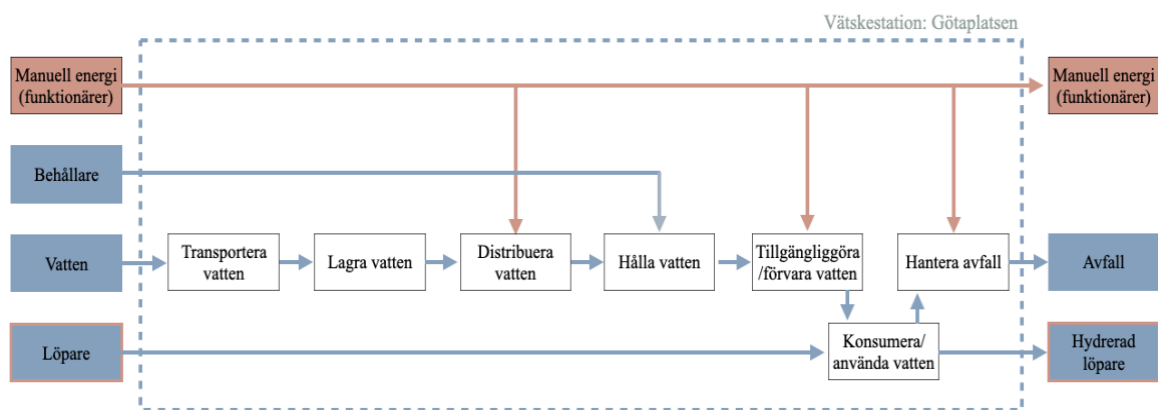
Vätskestation: Götaplatsen

Manuell energi (funktionärer)

Manuell energi (funktionärer)

Behållare

Vatten

Transportera vatten

Lagra vatten

Distribuera vatten

Hålla vatten

Tillgängliggöra /förvara vatten

Hantera avfall

Avfall

Löpare

Konsumera/ använda vatten

Hydrerad löpare